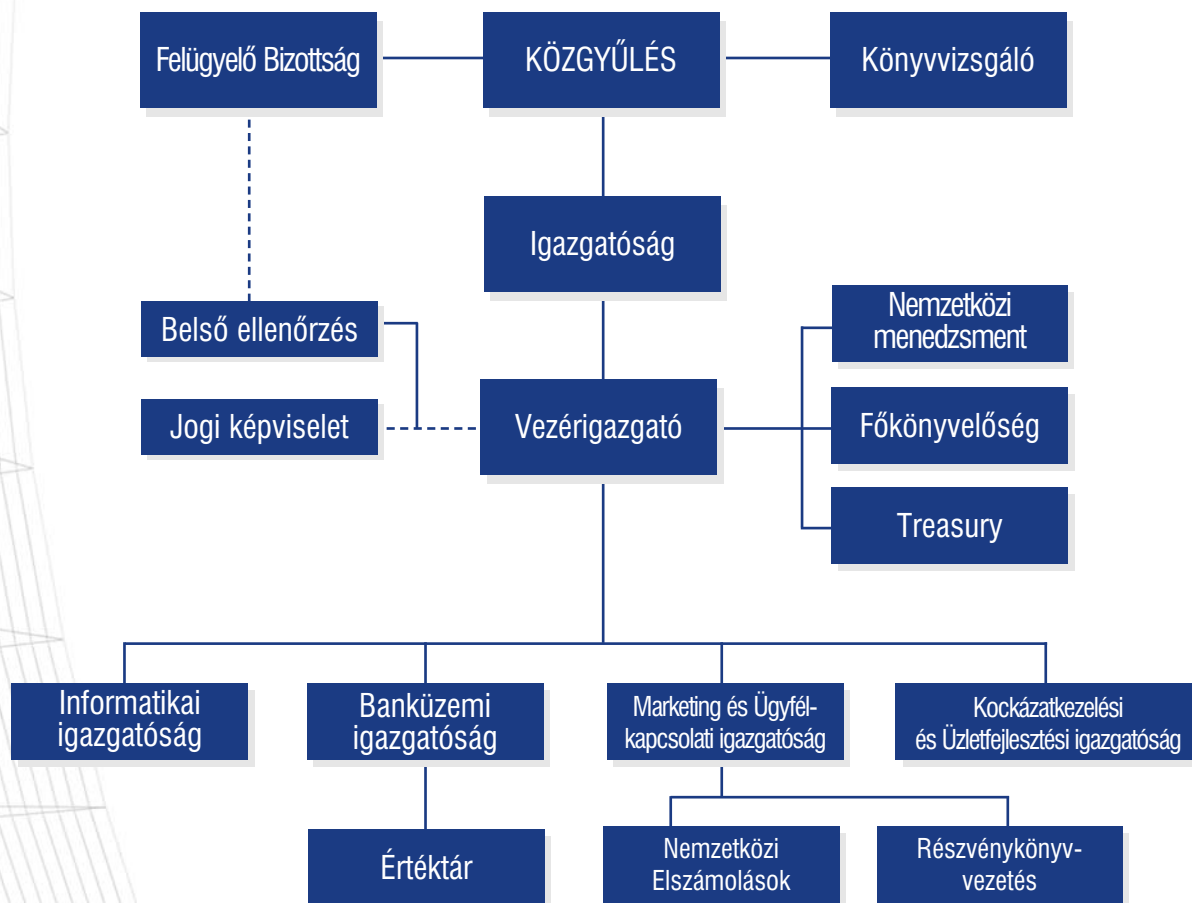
Felügyelő Bizottság

KÖZGYŰLÉS

Könyvvizsgáló

Igazgatóság

Belső ellenőrzés

Jogi képviselet

Vezérigazgató

Nemzetközi menedzsment

Főkönyvelőség

Treasury

Informatikai igazgatóság

Banküzemi igazgatóság

Marketing és Ügyfélkapcsolati igazgatóság

Kockázatkezelési és Üzletfejlesztési igazgatóság

Értéktár

Nemzetközi Elszámolások

Részvénykönyvvezetés